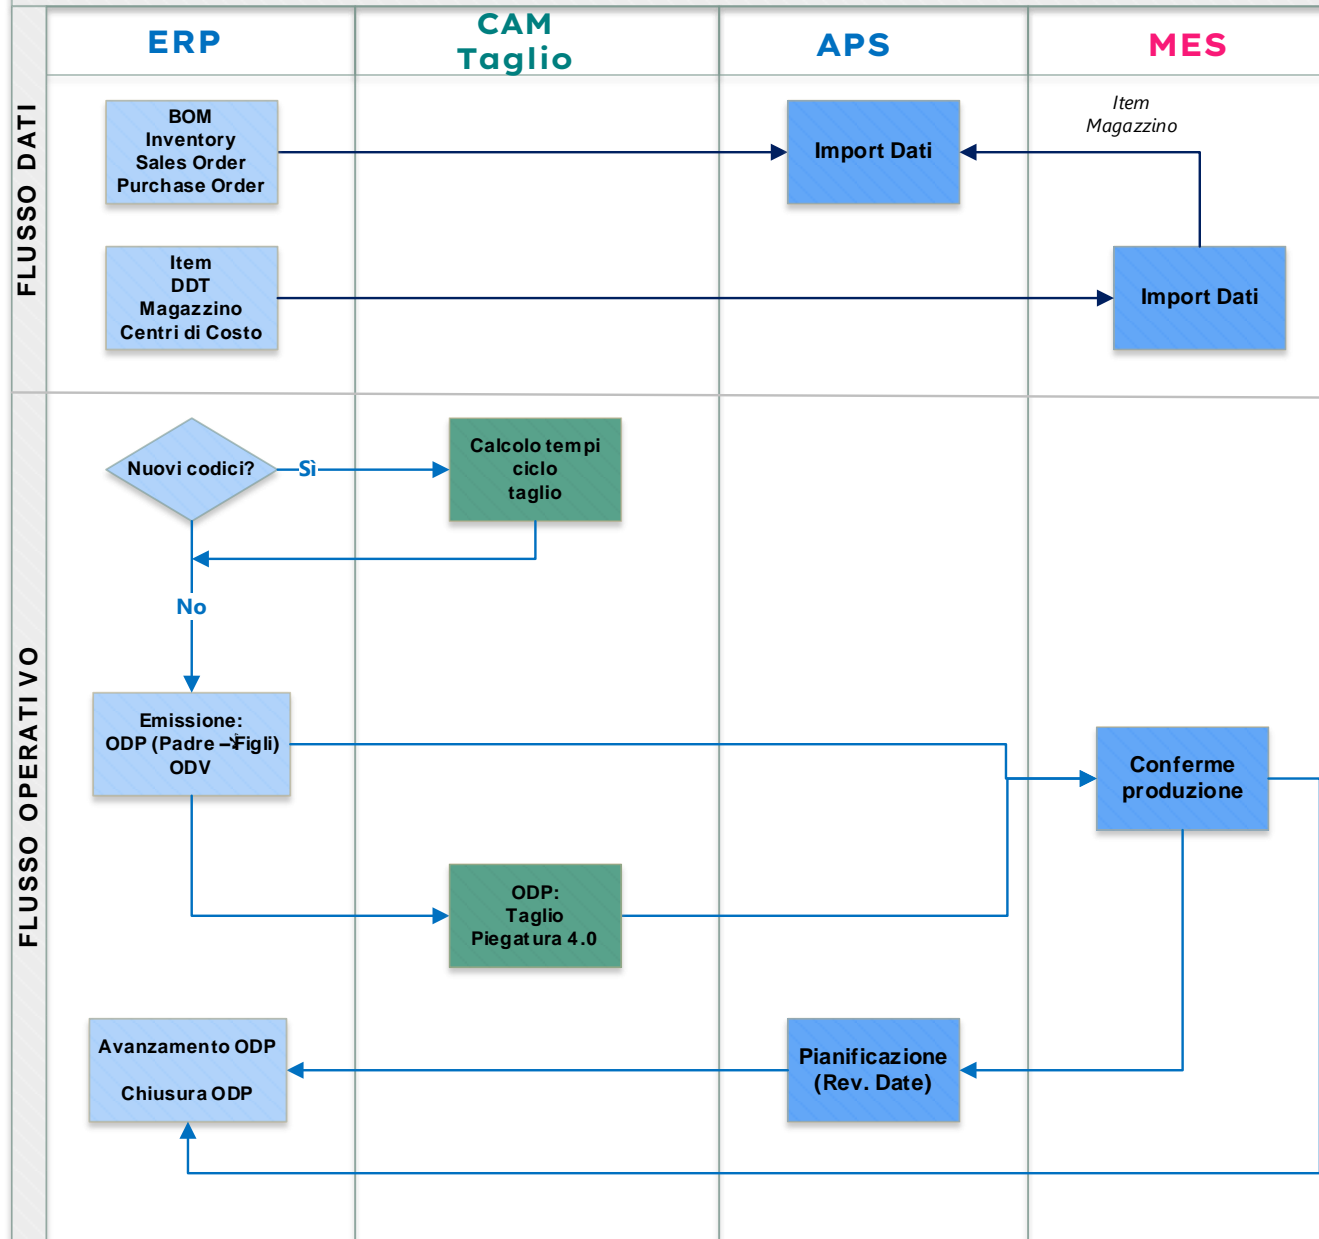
ERP

CAM
Taglio

APS

MES

FLUSSO DATI

BOM
Inventory
Sales Order
Purchase Order

Import Dati

Item
Magazzino

Item
DDT
Magazzino
Centri di Costo

Import Dati

FLUSSO OPERATIVO

Nuovi codici?

Sì

Calcolo tempi
ciclo
taglio

No

Emissione:
ODP (Padre – Figli)
ODV

Conferme
produzione

ODP:
Taglio
Piegatura 4.0

Avanzamento ODP

Chiusura ODP

Pianificazione
(Rev. Date)